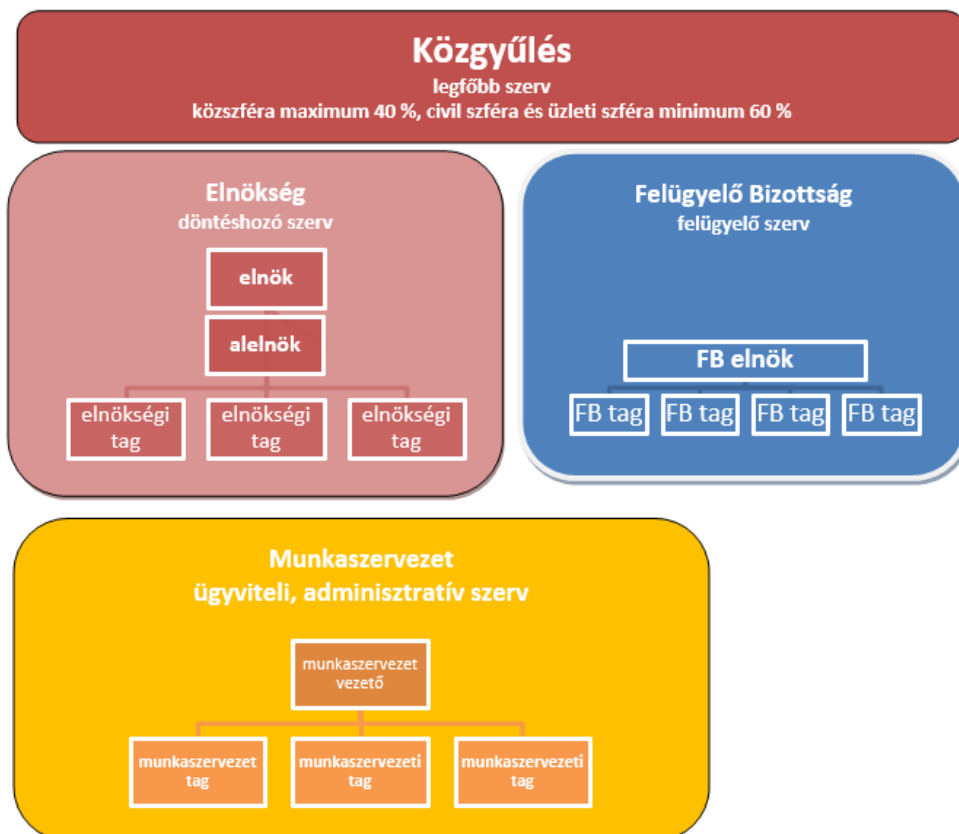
Közgyűlés
legfőbb szerv
közszféra maximum 40 %, civil szféra és üzleti szféra minimum 60 %

Elnökség
döntéshozó szerv

elnök

alelnök

elnökségi tag

elnökségi tag

elnökségi tag

Felügyelő Bizottság
felügyelő szerv

FB elnök

FB tag

FB tag

FB tag

FB tag

Munkaszervezet
ügyviteli, adminisztratív szerv

munkaszervezet vezető

munkaszervezet tag

munkaszervezeti tag

munkaszervezeti tag